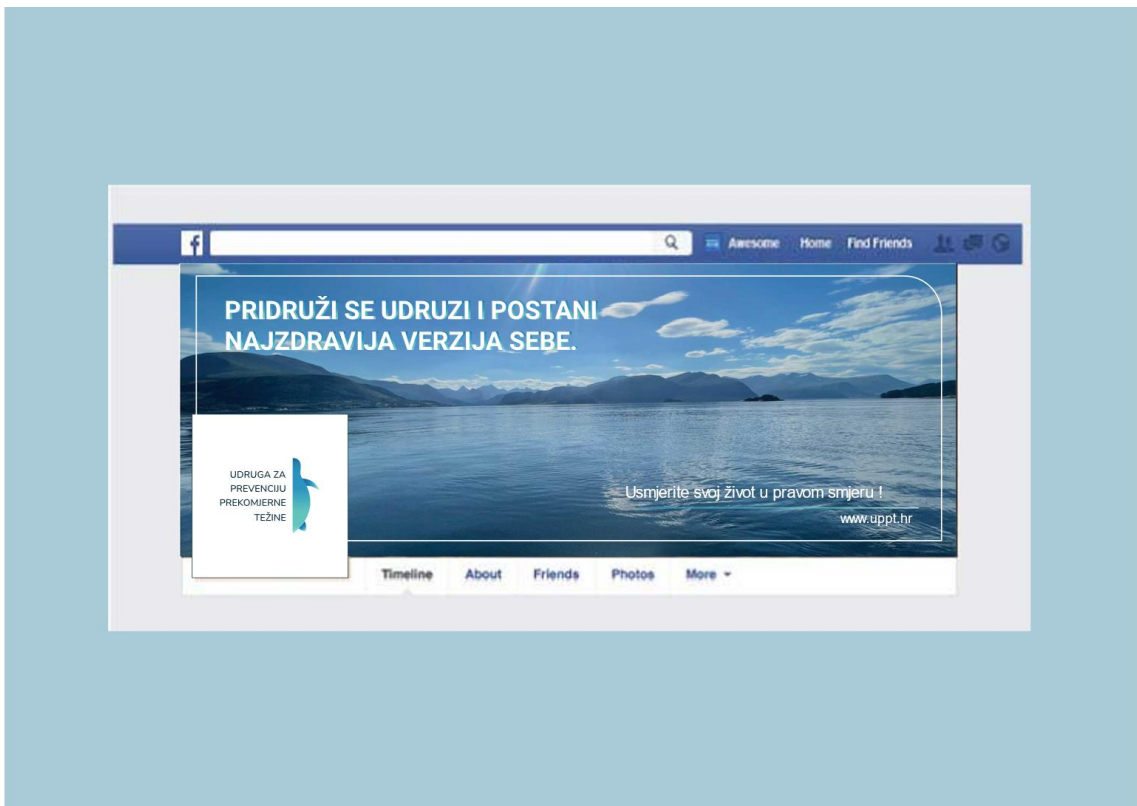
f

Awesome Home Find Friends

PRIDRUŽI SE UDRUZI I POSTANI NAJZDRAVIJA VERZIJA SEBE.

UDRUGA ZA PREVENCIJU PREKOMJERNE TEŽINE

Usmjerite svoj život u pravom smjeru !

www.uppt.hr

Timeline About Friends Photos More